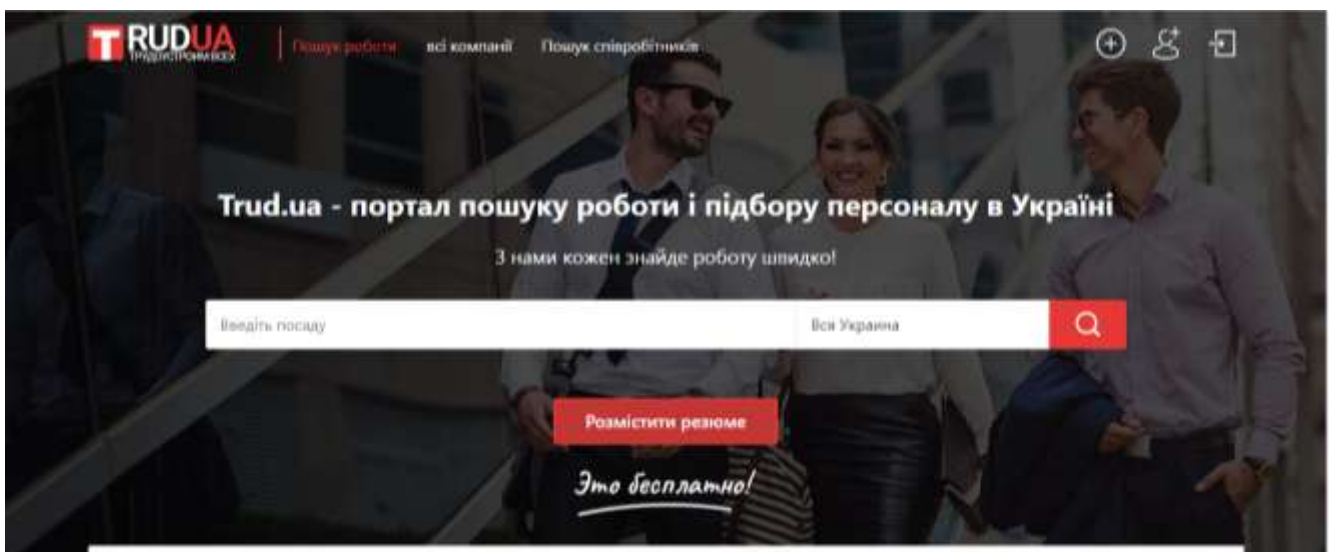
TRUDUA
ТРУДОУСТРОИМ ВСЕХ

Пошук роботи всі компанії Пошук співробітників

Trud.ua - портал пошуку роботи і підбору персоналу в Україні

З нами кожен знайде роботу швидко!

Введіть посаду

Вся Украина

Розмістити резюме

Это бесплатно!